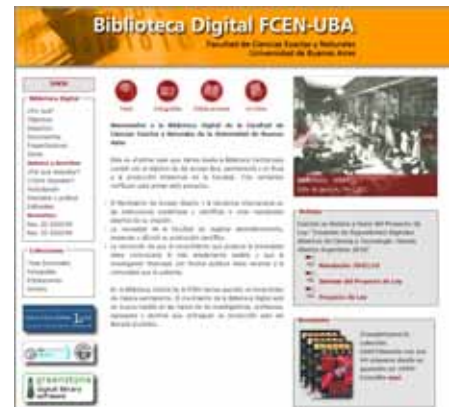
Biblioteca Digital FCEN-UBA

Facultad de Ciencias Exactas y Naturales
Universidad de Buenos Aires

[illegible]

Tesis

Fotografías

Publicaciones

Archivo

Bienvenidos a la Biblioteca Digital de la Facultad de Ciencias Exactas y Naturales de la Universidad de Buenos Aires

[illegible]

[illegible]

Noticias

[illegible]

Resolución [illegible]

Sanción del Proyecto de Ley

Proyecto de Ley

Novedades

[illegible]

Colecciones

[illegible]

greenstone
digital library
software